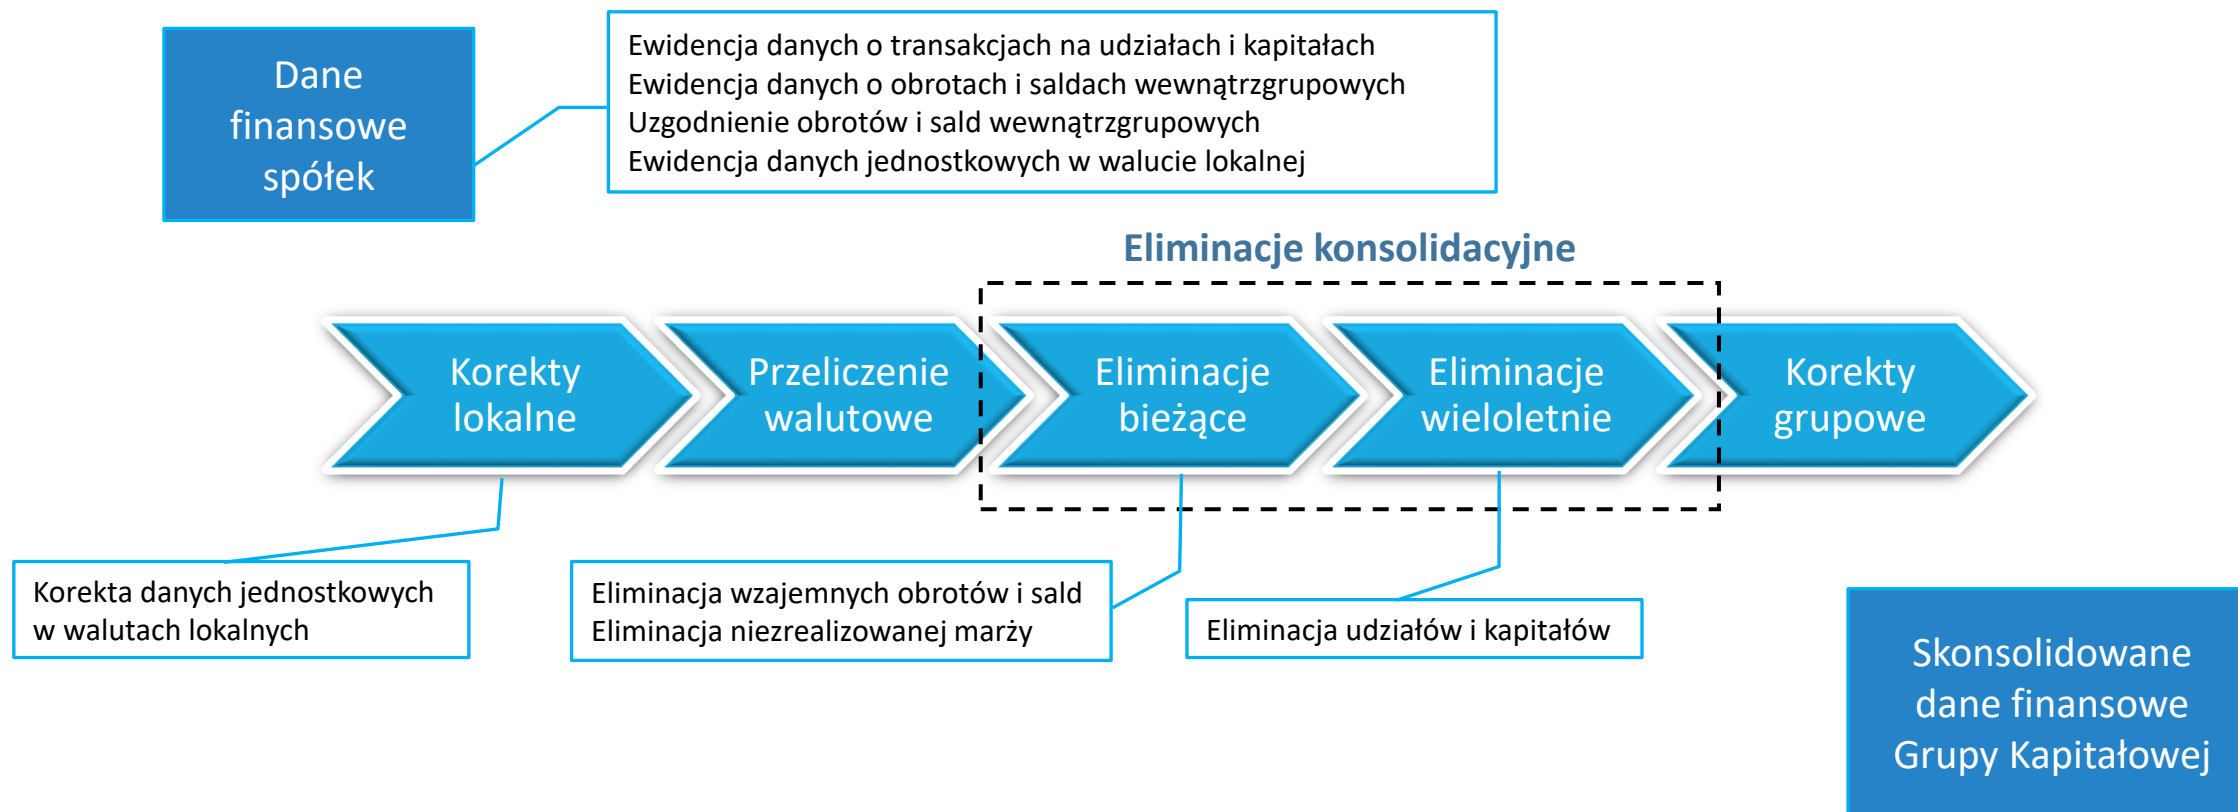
Dane finansowe spółek

Ewidencja danych o transakcjach na udziałach i kapitałach
Ewidencja danych o obrotach i saldach wewnątrzgrupowych
Uzgodnienie obrotów i sald wewnątrzgrupowych
Ewidencja danych jednostkowych w walucie lokalnej

Eliminacje konsolidacyjne

Korekty lokalne

Przeliczenie walutowe

Eliminacje bieżące

Eliminacje wieloletnie

Korekty grupowe

Korekta danych jednostkowych w walutach lokalnych

Eliminacja wzajemnych obrotów i sald
Eliminacja niezrealizowanej marży

Eliminacja udziałów i kapitałów

Skonsolidowane dane finansowe Grupy Kapitałowej